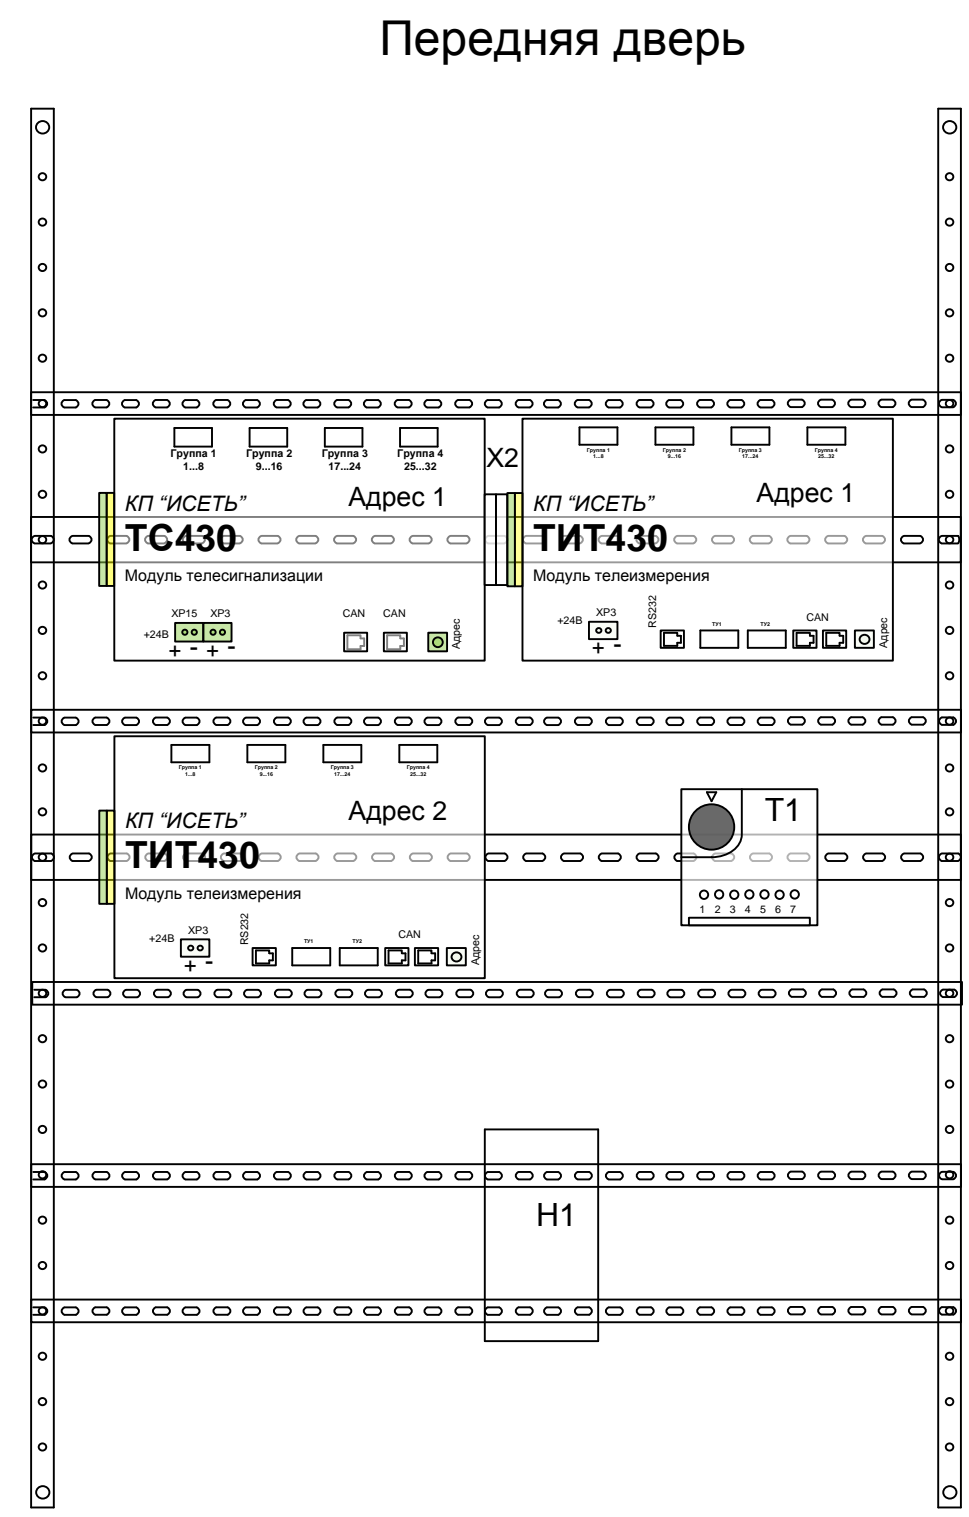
Передняя дверь

Группа 1
1...8
Группа 2
9...16
Группа 3
17...24
Группа 4
25...32
X2
КП "ИСЕТЬ"
Адрес 1
ТС430
Модуль телесигнализации
XP15 XP3
+24В
+ - + -
CAN CAN
Адрес

Группа 1
1...8
Группа 2
9...16
Группа 3
17...24
Группа 4
25...32
КП "ИСЕТЬ"
Адрес 1
ТИТ430
Модуль телеизмерения
+24В
XP3
+ -
RS232
ТУ1
ТУ2
CAN
Адрес

Группа 1
1...8
Группа 2
9...16
Группа 3
17...24
Группа 4
25...32
КП "ИСЕТЬ"
Адрес 2
ТИТ430
Модуль телеизмерения
+24В
XP3
+ -
RS232
ТУ1
ТУ2
CAN
Адрес

T1
1 2 3 4 5 6 7

H1